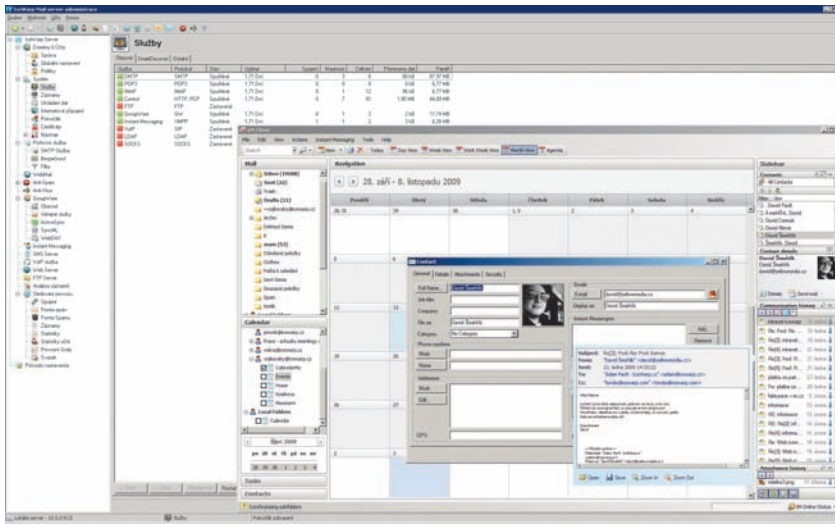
Služby

Mail

Navigation

28. září - 8. listopadu 2009

Pondělí | Úterý | Středa | Čtvrtek | Pátek | Sobota | Neděle

Calendar

Říjen 2009

Tasks

Contacts

Sidebar

Contact details

Full Name: David Šmehlík

File as: David Šmehlík

Category: No Category

Email

Phone numbers

Work

Home

Addresses

Instant Messengers

Subject: Re[2]: Podklady pro článek

Open Save Zoom In Zoom Out

Communication history

Attachment history

IM Online Status

Synchronizing subfolders

Lokální server

Služby

Protokol zastaven